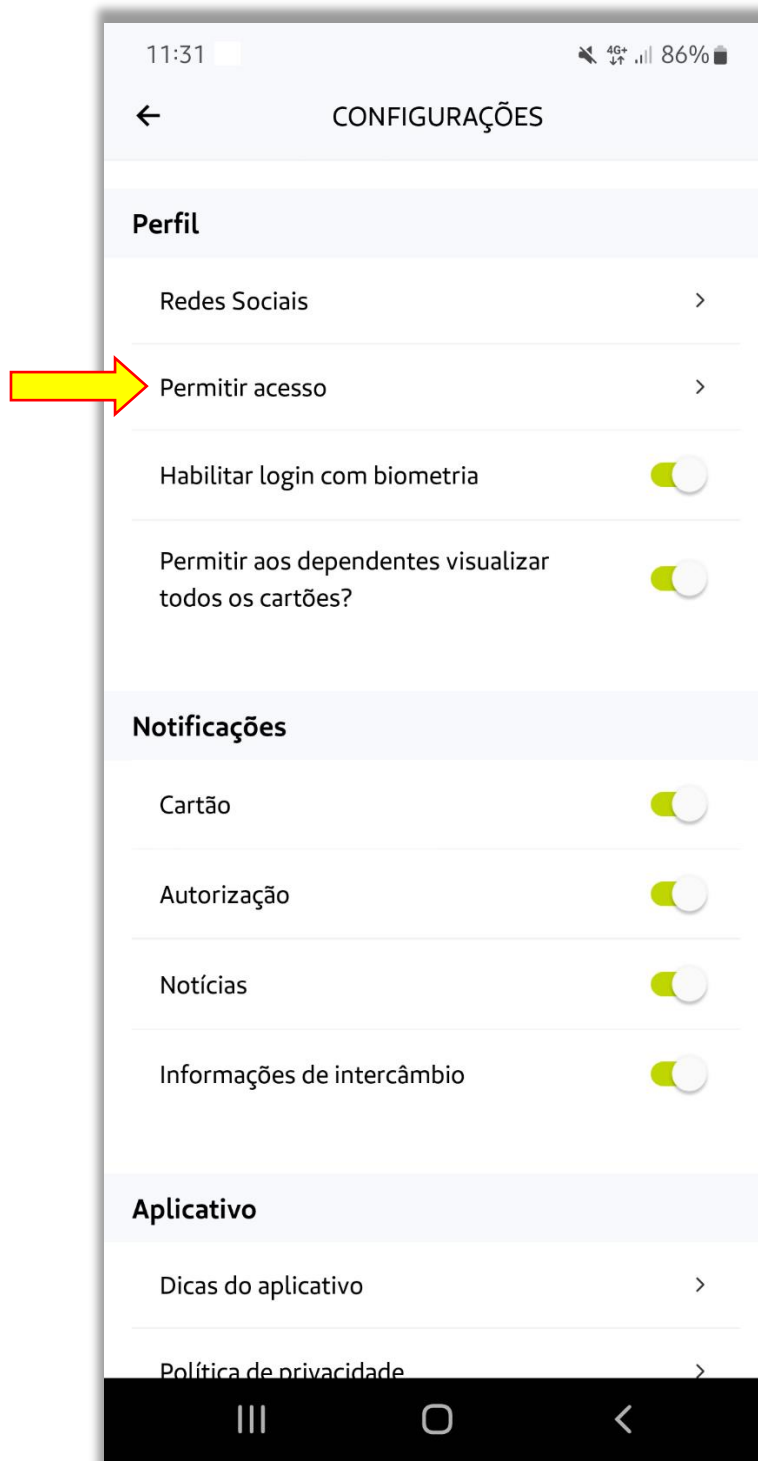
11:31

4G+ 86%

←

CONFIGURAÇÕES

Perfil

Redes Sociais >

Permitir acesso >

Habilitar login com biometria

Permitir aos dependentes visualizar todos os cartões?

Notificações

Cartão

Autorização

Notícias

Informações de intercâmbio

Aplicativo

Dicas do aplicativo >

Política de privacidade >